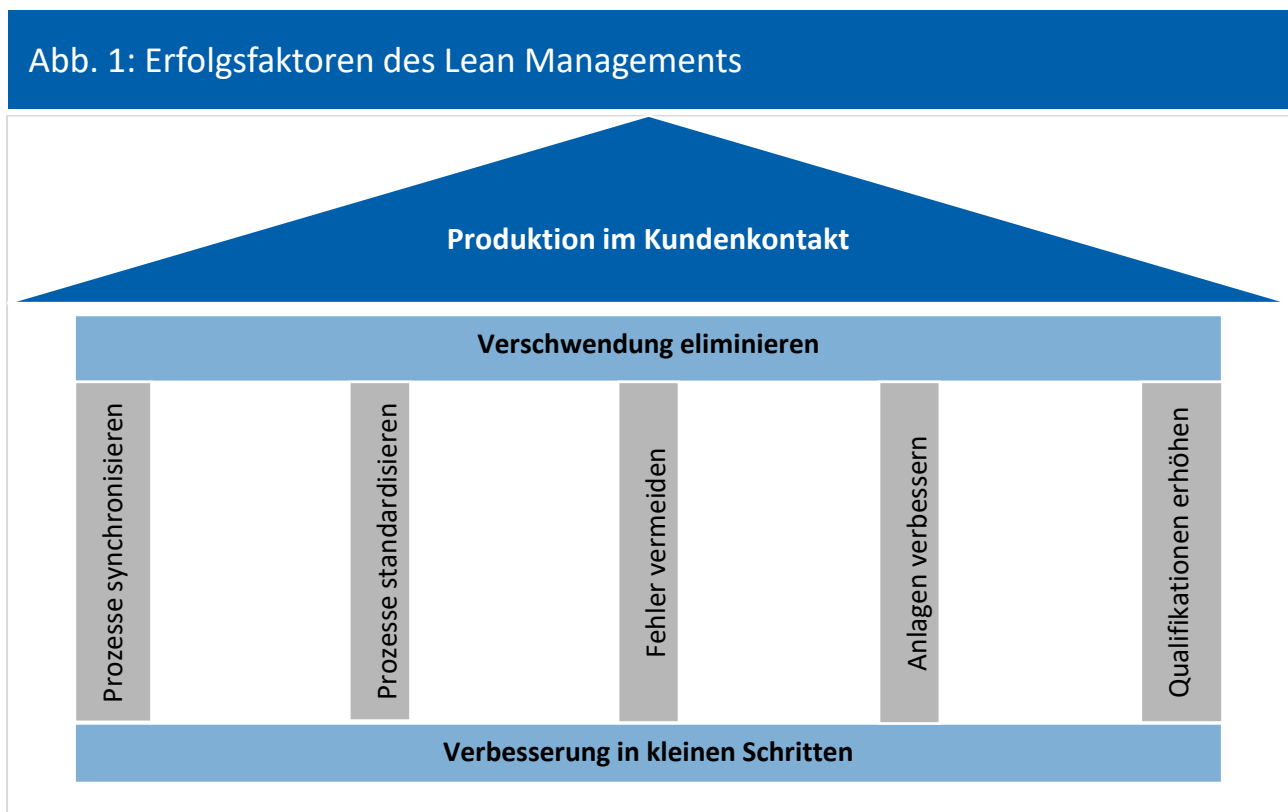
Abb. 1: Erfolgsfaktoren des Lean Managements

Produktion im Kundenkontakt

Verschwendung eliminieren

Prozesse synchronisieren

Prozesse standardisieren

Fehler vermeiden

Anlagen verbessern

Qualifikationen erhöhen

Verbesserung in kleinen Schritten